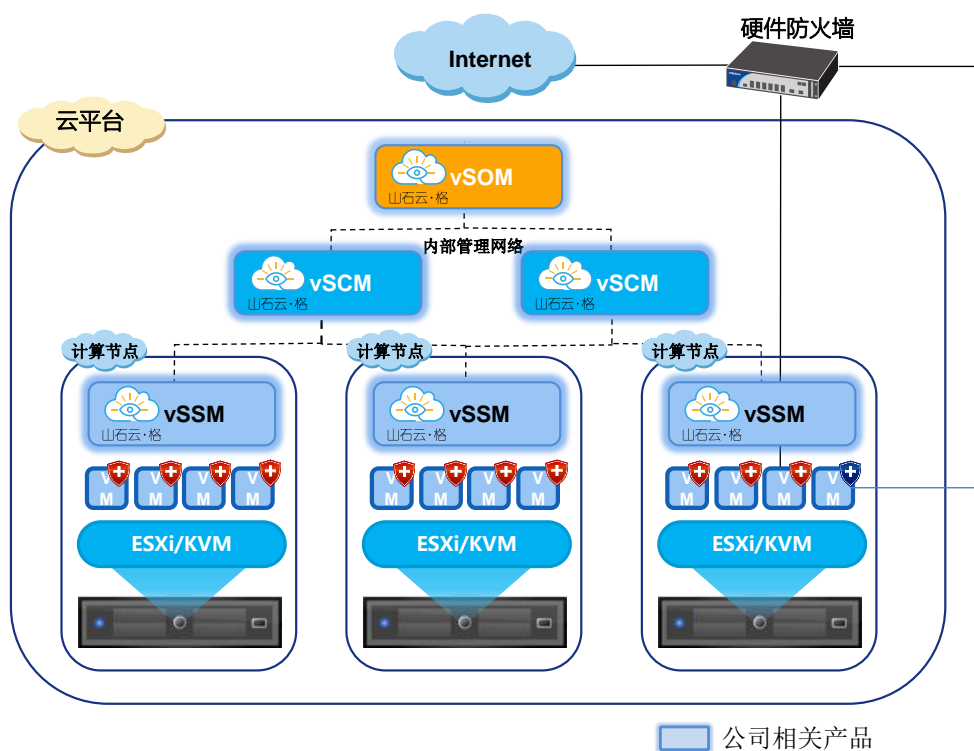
硬件防火墙

Internet

云平台

vSOM
山石云·格

内部管理网络

vSCM
山石云·格

vSCM
山石云·格

计算节点

vSSM
山石云·格

VM VM VM VM

ESXi/KVM

计算节点

vSSM
山石云·格

VM VM VM VM

ESXi/KVM

计算节点

vSSM
山石云·格

VM VM VM VM

ESXi/KVM

公司相关产品